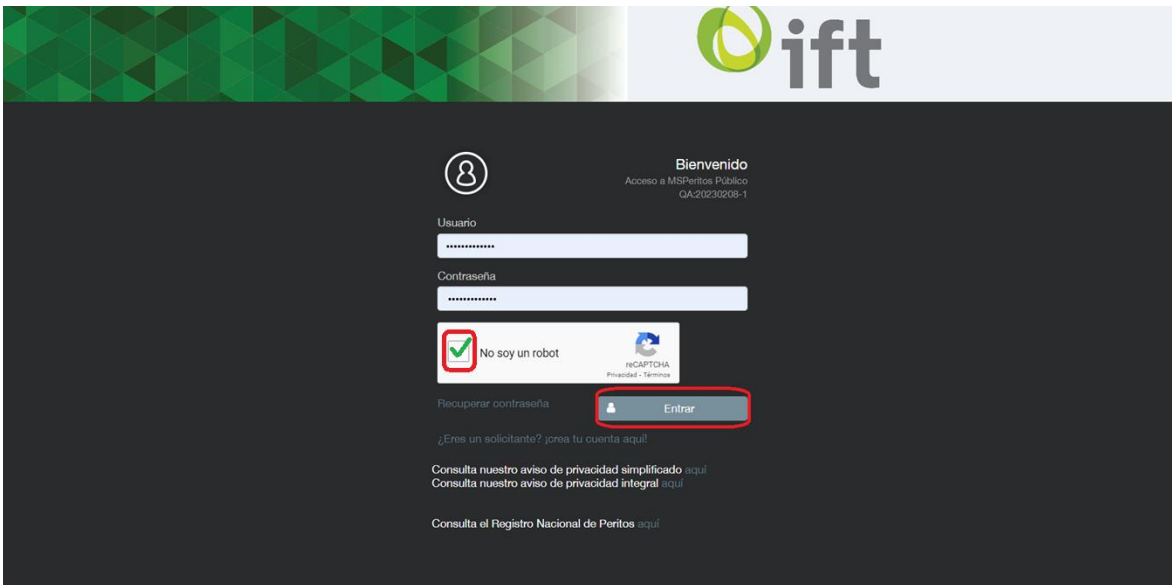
ift

Bienvenido
Acceso a MSPeritos Público
QA:20230208-1

Usuario
•••••••••••••

Contraseña
•••••••••••••

No soy un robot
reCAPTCHA
Privacidad - Términos

Recuperar contraseña

Entrar

¿Eres un solicitante? ¡crea tu cuenta aquí!

Consulta nuestro aviso de privacidad simplificado aquí
Consulta nuestro aviso de privacidad integral aquí

Consulta el Registro Nacional de Peritos aquí